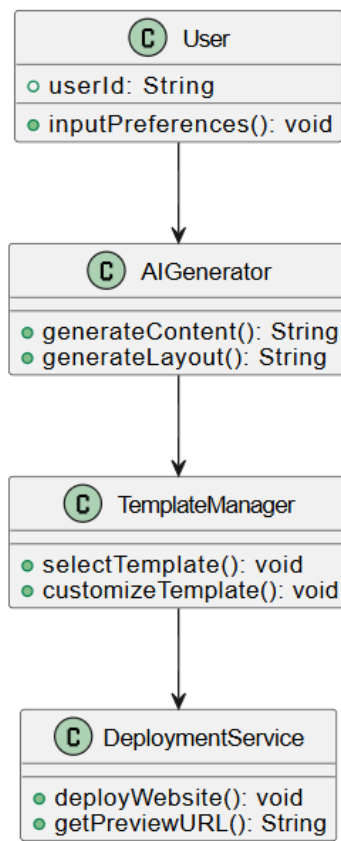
C User
userId: String
inputPreferences(): void

C AIGenerator
generateContent(): String
generateLayout(): String

C TemplateManager
selectTemplate(): void
customizeTemplate(): void

C DeploymentService
deployWebsite(): void
getPreviewURL(): String